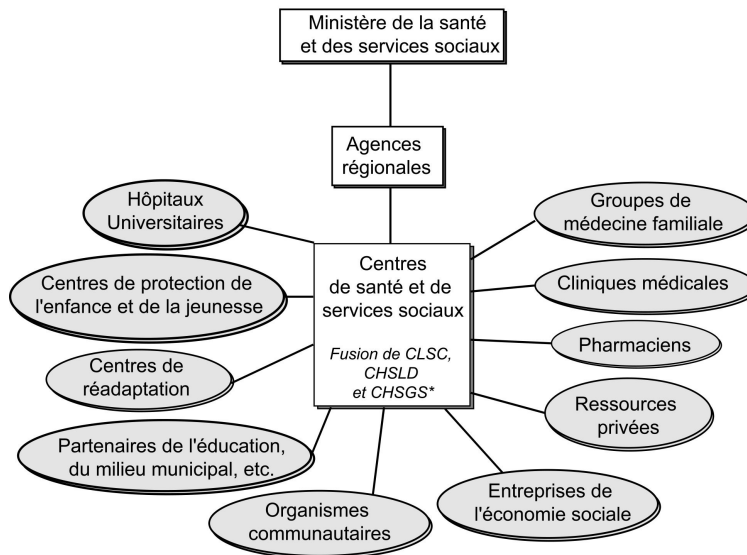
Ministère de la santé et des services sociaux

Agences régionales

Hôpitaux Universitaires

Centres de protection de l'enfance et de la jeunesse

Centres de réadaptation

Partenaires de l'éducation, du milieu municipal, etc.

Organismes communautaires

Centres de santé et de services sociaux

*Fusion de CLSC, CHSLD et CHSGS**

Groupes de médecine familiale

Cliniques médicales

Pharmaciens

Ressources privées

Entreprises de l'économie sociale